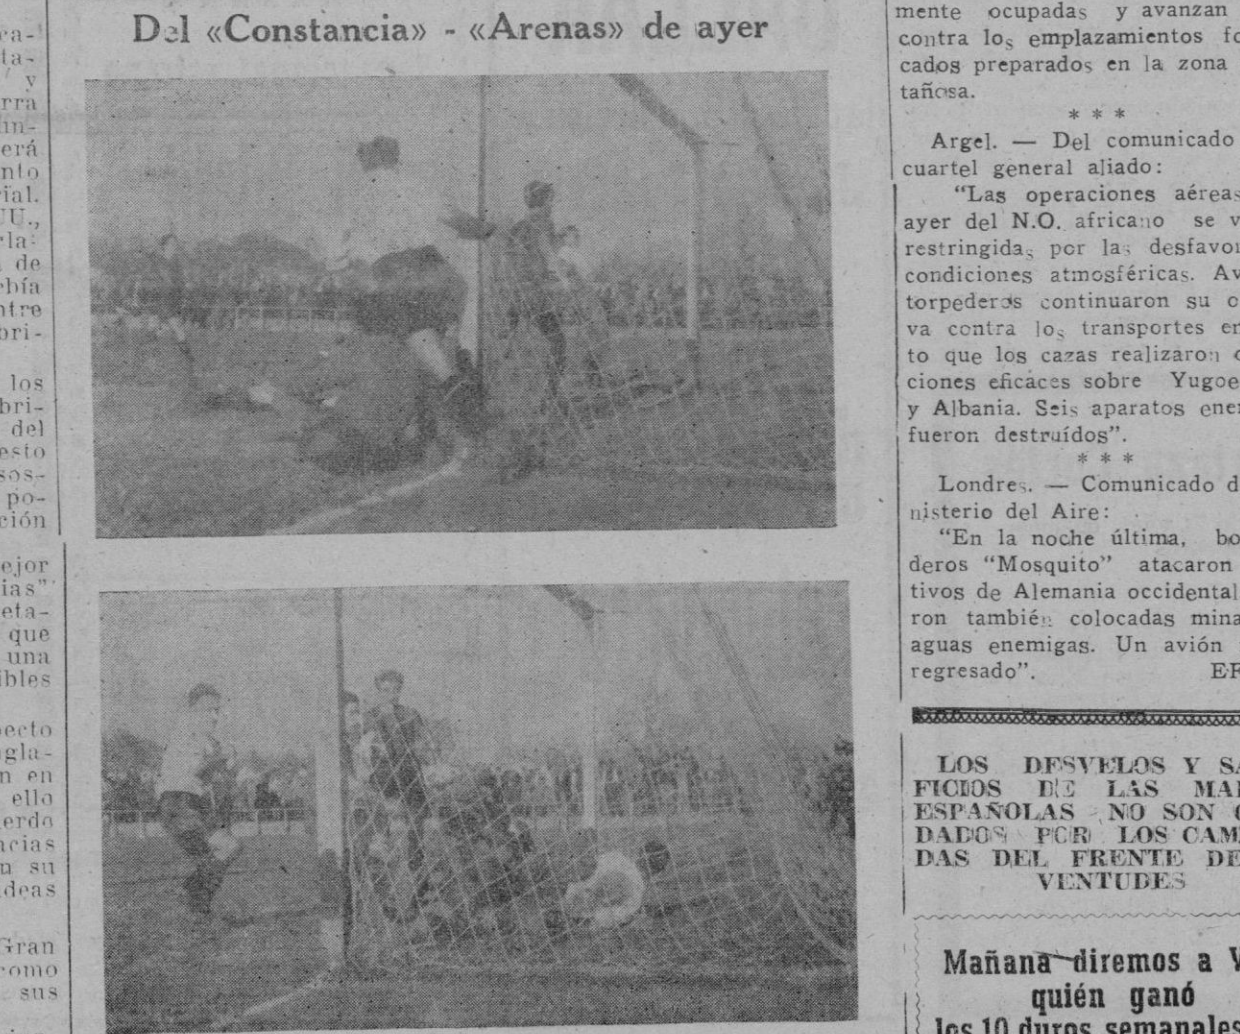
ea-
ta-
y
rra
in-
erá
nto
ial.
UU.,
rla
de
bía
ntre
ori-

los
bri-
del
esto
sos-
po-
ción

ejor
ias"
eta-
que
una
ibles

pecto
ngla-
n en
ello
erdo
acias
u su
deas

Gran
como
sus

Del «Constancia» - «Arenas» de ayer

mente ocupadas y avanzan contra los emplazamientos fo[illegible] cados preparados en la zona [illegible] tañosa.

* * *

Argel. — Del comunicado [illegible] cuartel general aliado:

"Las operaciones aéreas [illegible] ayer del N.O. africano se v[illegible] restringidas por las desfavor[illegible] condiciones atmosféricas. Av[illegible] torpederos continuaron su o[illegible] va contra los transportes en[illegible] to que los cazas realizaron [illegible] ciones eficaces sobre Yugoe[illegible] y Albania. Seis aparatos ene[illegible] fueron destruídos".

* * *

Londres. — Comunicado d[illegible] nisterio del Aire:

"En la noche última, bo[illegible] deros "Mosquito" atacaron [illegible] tivos de Alemania occidental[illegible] ron también colocadas mina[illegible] aguas enemigas. Un avión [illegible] regresado". EF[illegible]

LOS DESVELOS Y SA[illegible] FICIOS DE LAS MA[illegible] ESPAÑOLAS NO SON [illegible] DADOS POR LOS CAM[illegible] DAS DEL FRENTE DE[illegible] VENTUDES

Mañana diremos a V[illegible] quién ganó los 10 duros semanales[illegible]